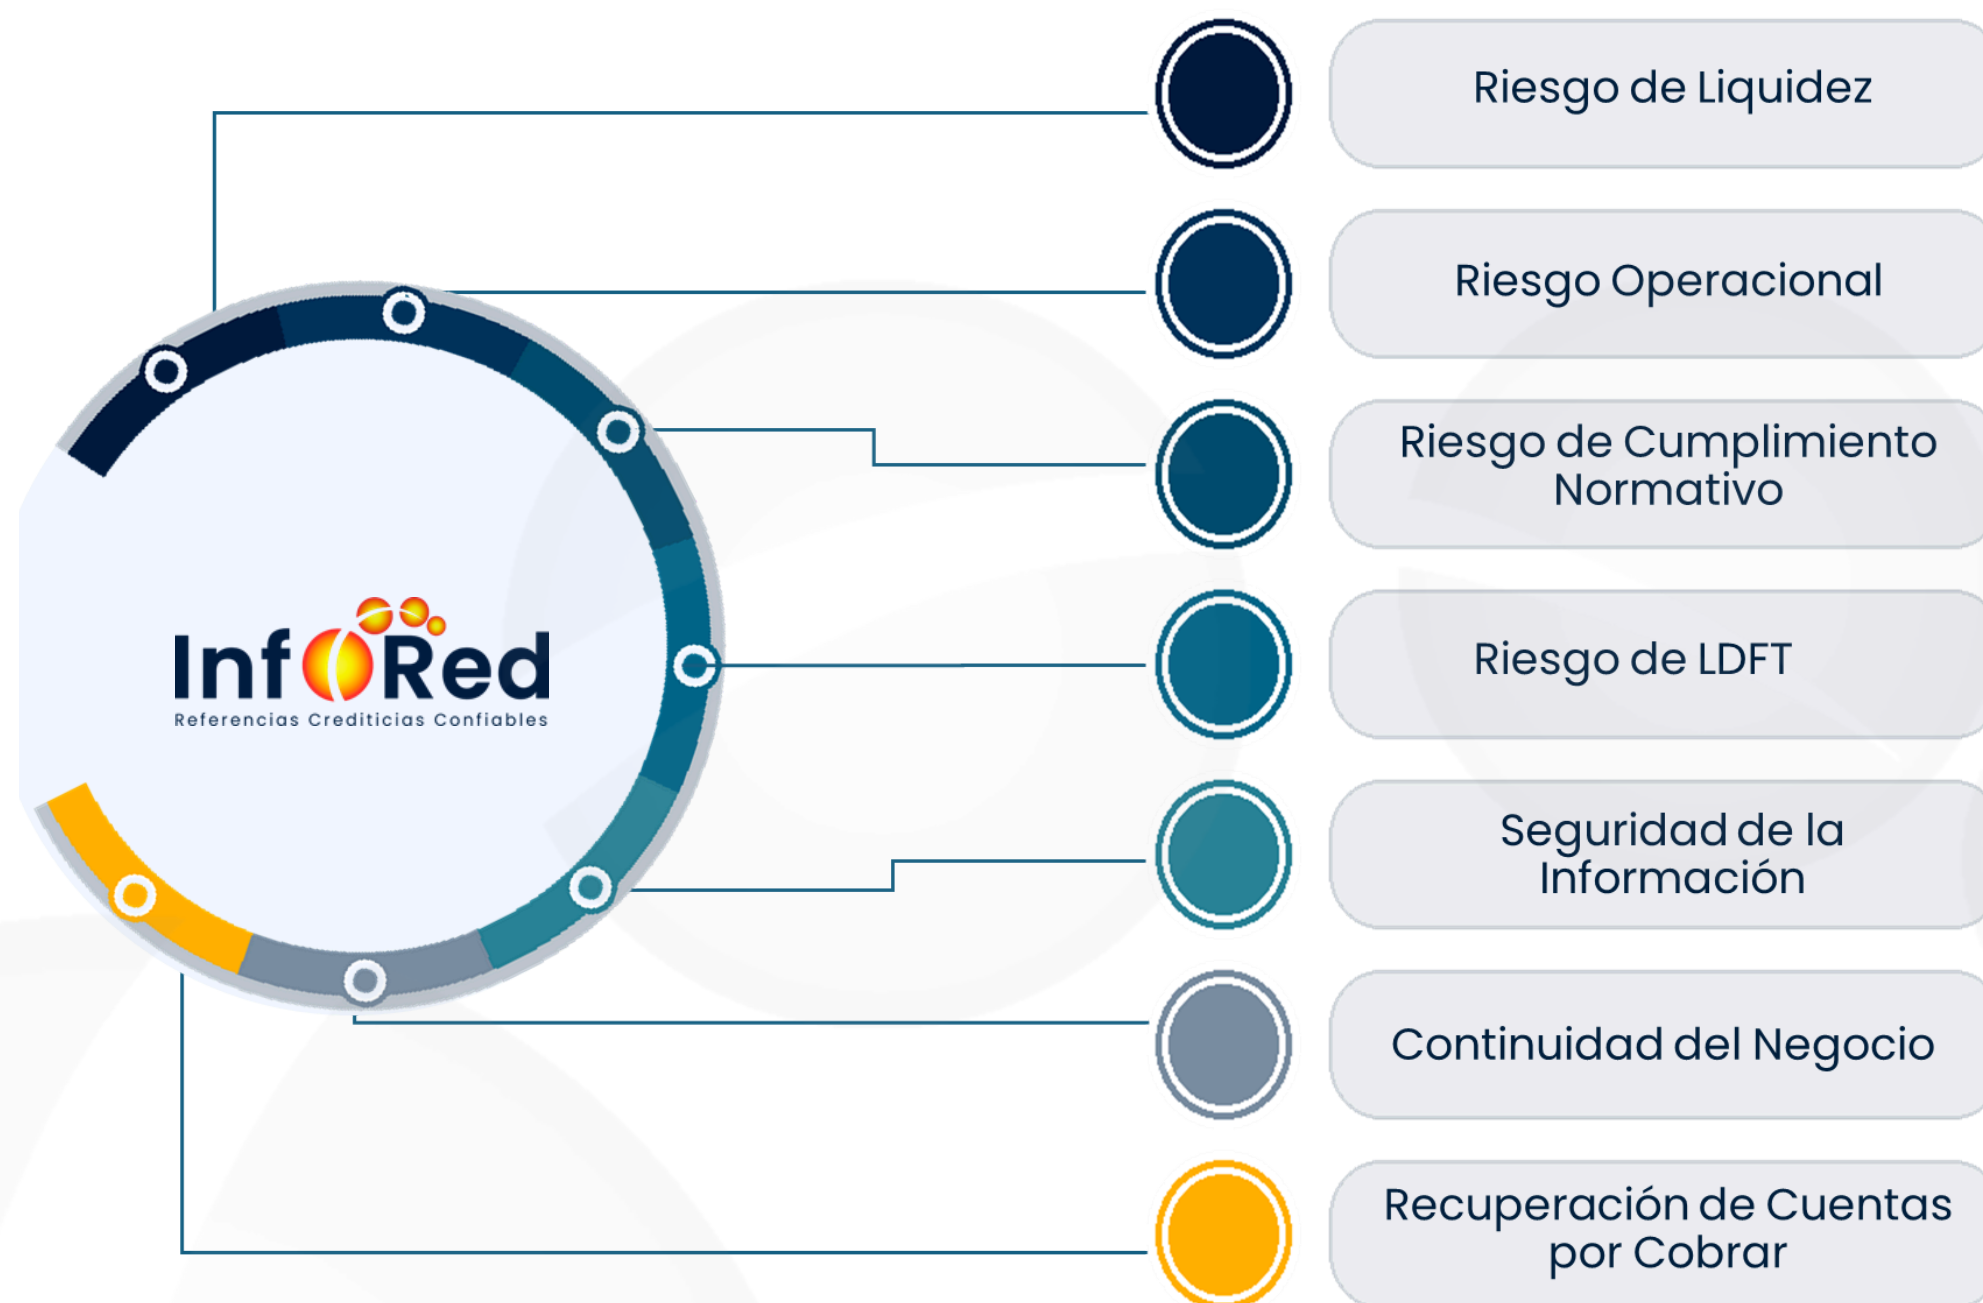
InfoRed
Referencias Crediticias Confiables

Riesgo de Liquidez

Riesgo Operacional

Riesgo de Cumplimiento Normativo

Riesgo de LDFT

Seguridad de la Información

Continuidad del Negocio

Recuperación de Cuentas por Cobrar